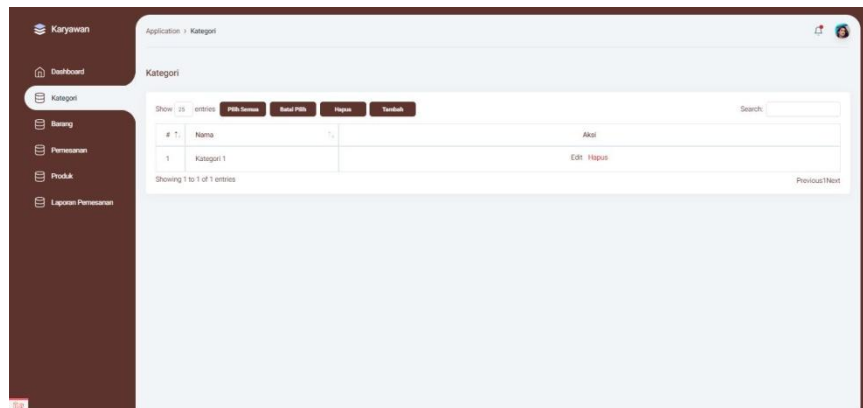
Karyawan

Dashboard

Kategori

Barang

Pemesanan

Produk

Laporan Pemesanan

Application > Kategori

Kategori

Show 25 entries Pilih Semua Batal Pilih Hapus Tambah

Search:

| # | Nama | Aksi |
|---|---|---|
| 1 | Kategori 1 | Edit Hapus |

Showing 1 to 1 of 1 entries

Previous 1 Next